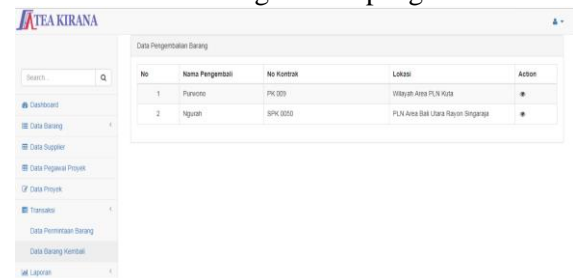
TEA KIRANA

Search...

Dashboard
Data Barang
Data Supplier
Data Pegawai Proyek
Data Proyek
Transaksi
Data Permintaan Barang
Data Barang Kembali
Laporan

Data Pengembalian Barang

| No | Nama Pengembali | No Kontrak | Lokasi | Action |
|---|---|---|---|---|
| 1 | Purwono | PK 009 | Wilayah Area PLN Kuta | |
| 2 | Ngurah | SPK 0050 | PLN Area Bali Utara Rayon Singaraja | |